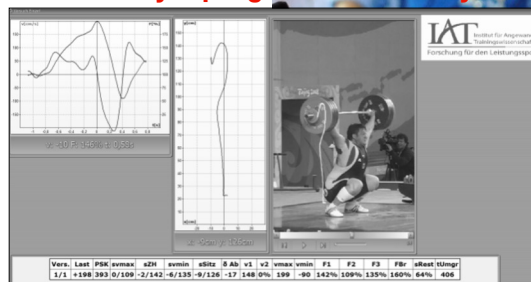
IAT Institut für Angewa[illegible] Trainingswissenschaf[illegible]
Forschung für den Leistungssp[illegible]

| Vers. | Last | PSK | svmax | sZH | svmin | sSitz | δ Ab | v1 | v2 | vmax | vmin | F1 | F2 | F3 | FBr | sRest | tUmgr |
|---|---|---|---|---|---|---|---|---|---|---|---|---|---|---|---|---|---|
| 1/1 | +198 | 393 | 0/109 | -2/142 | -6/135 | -9/126 | -17 | 148 | 0% | 199 | -90 | 142% | 109% | 135% | 160% | 64% | 406 |